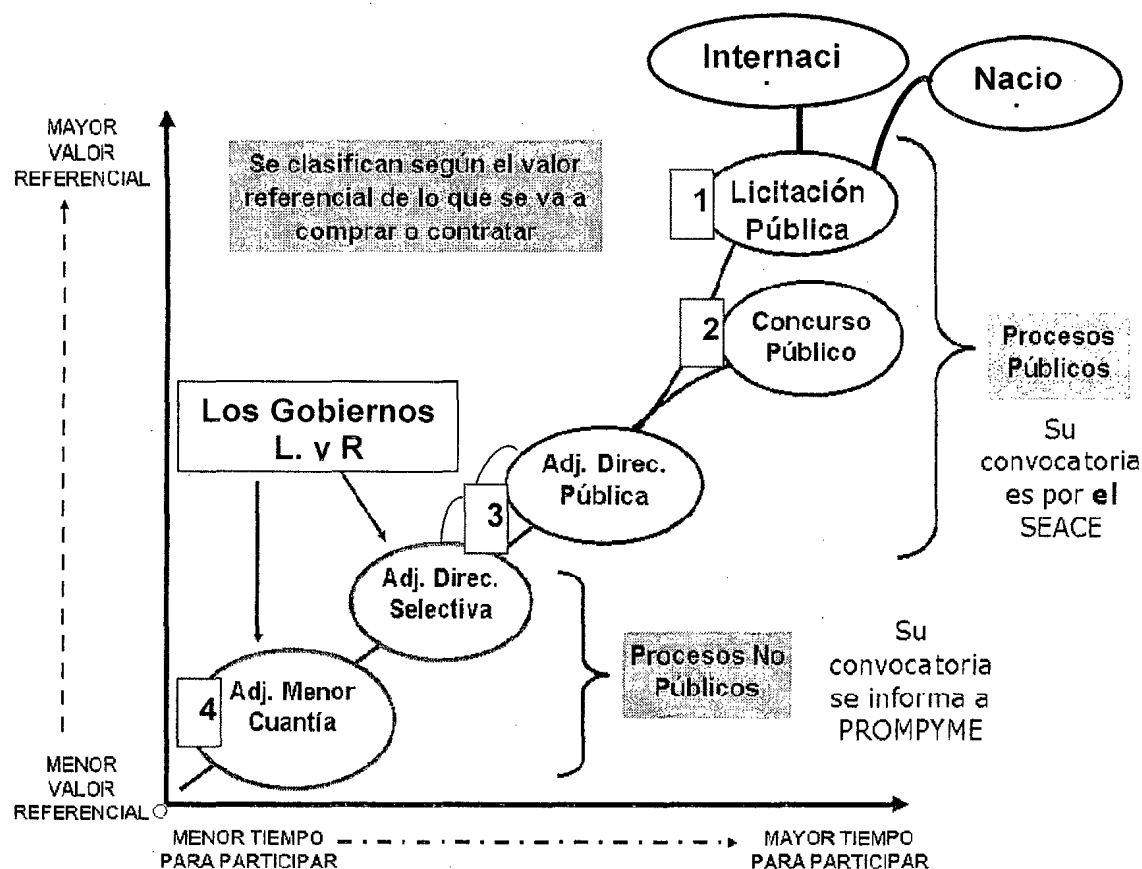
Internaci

Nacio

MAYOR VALOR REFERENCIAL

Se clasifican según el valor referencial de lo que se va a comprar o contratar

1 Licitación Pública

2 Concurso Público

Procesos Públicos

Su convocatoria es por el SEACE

Los Gobiernos L. y R

Adj. Direc. Pública

3

Adj. Direc. Selectiva

Procesos No Públicos

Su convocatoria se informa a PROMPYME

4 Adj. Menor Cuantía

MENOR VALOR REFERENCIAL

MENOR TIEMPO PARA PARTICIPAR

MAYOR TIEMPO PARA PARTICIPAR